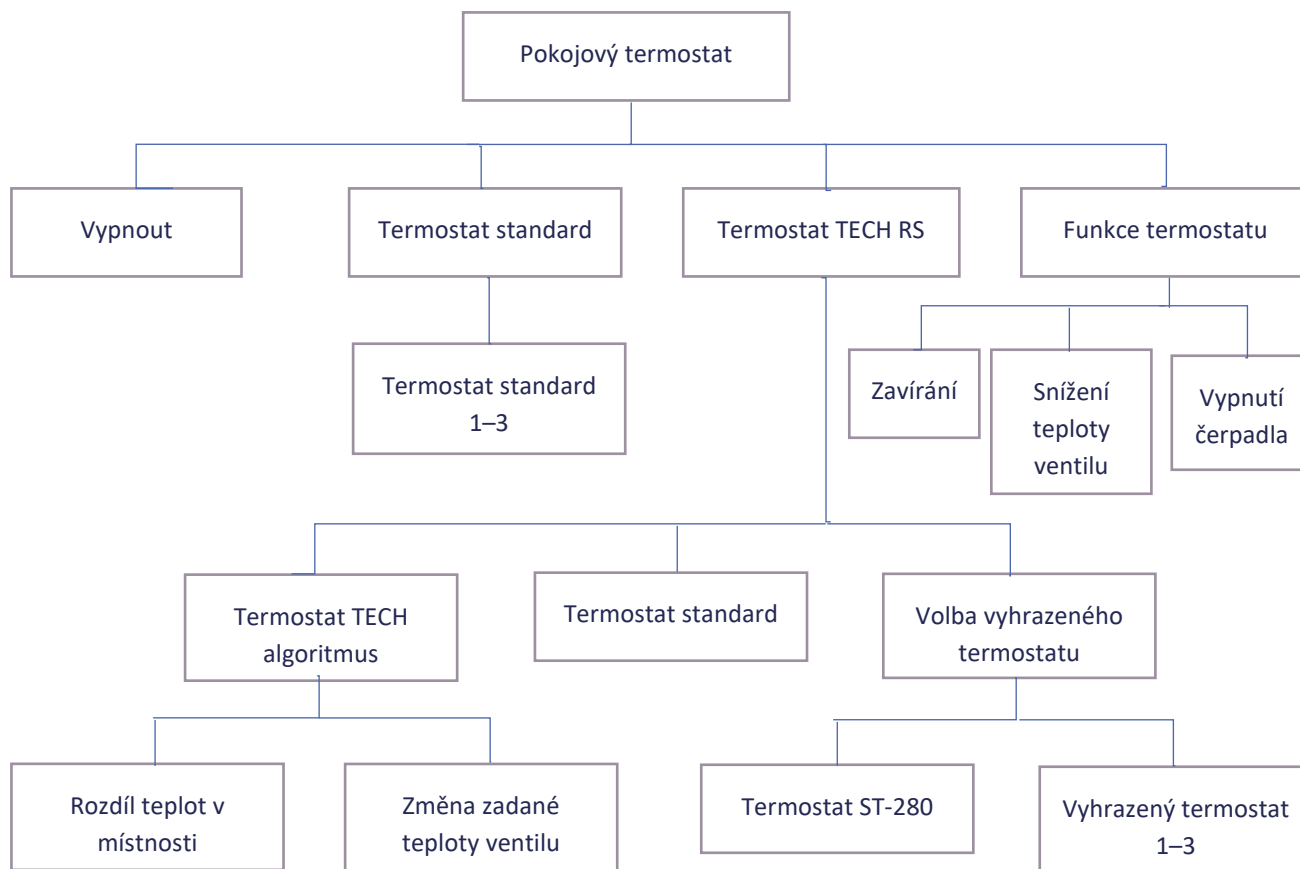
Pokojový termostat

Vypnout

Termostat standard

Termostat TECH RS

Funkce termostatu

Termostat standard 1–3

Zavírání

Snížení teploty ventilu

Vypnutí čerpadla

Termostat TECH algoritmus

Termostat standard

Volba vyhrazeného termostatu

Rozdíl teplot v místnosti

Změna zadané teploty ventilu

Termostat ST-280

Vyhrazený termostat 1–3